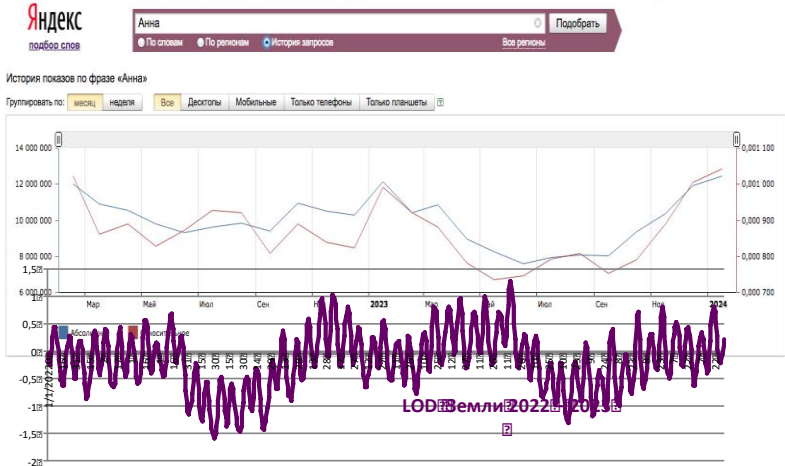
Яндекс
подбор слов

Анна
Подобрать
По словам  По регионам  История запросов
Все регионы

История показов по фразе «Анна»

Группировать по: месяц неделя
Все Десктопы Мобильные Только телефоны Только планшеты

14 000 000
12 000 000
10 000 000
8 000 000
6 000 000

0,001 100
0,001 000
0,000 900
0,000 800
0,000 700

Мар Май Июл Сен Ноя 2023 Мар Май Июл Сен Ноя 2024

Абсолютное  Относительное

1,5
1
0,5
0
-0,5
-1
-1,5
-2

LOD Земли 2022 - 2023